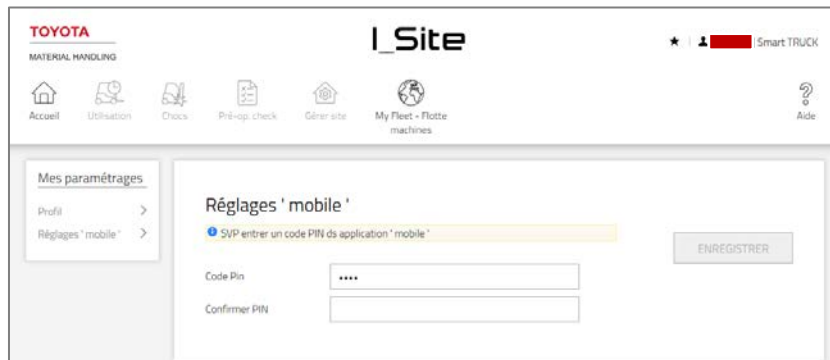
TOYOTA
MATERIAL HANDLING

I_Site

★ | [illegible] | Smart TRUCK

Accueil
Utilisation
Chocs
Pré-op. check
Gérer site
My Fleet - Flotte machines
Aide

Mes paramétrages
Profil
Réglages ' mobile '

Réglages ' mobile '
SVP entrer un code PIN ds application ' mobile '

ENREGISTRER

Code Pin ••••
Confirmer PIN